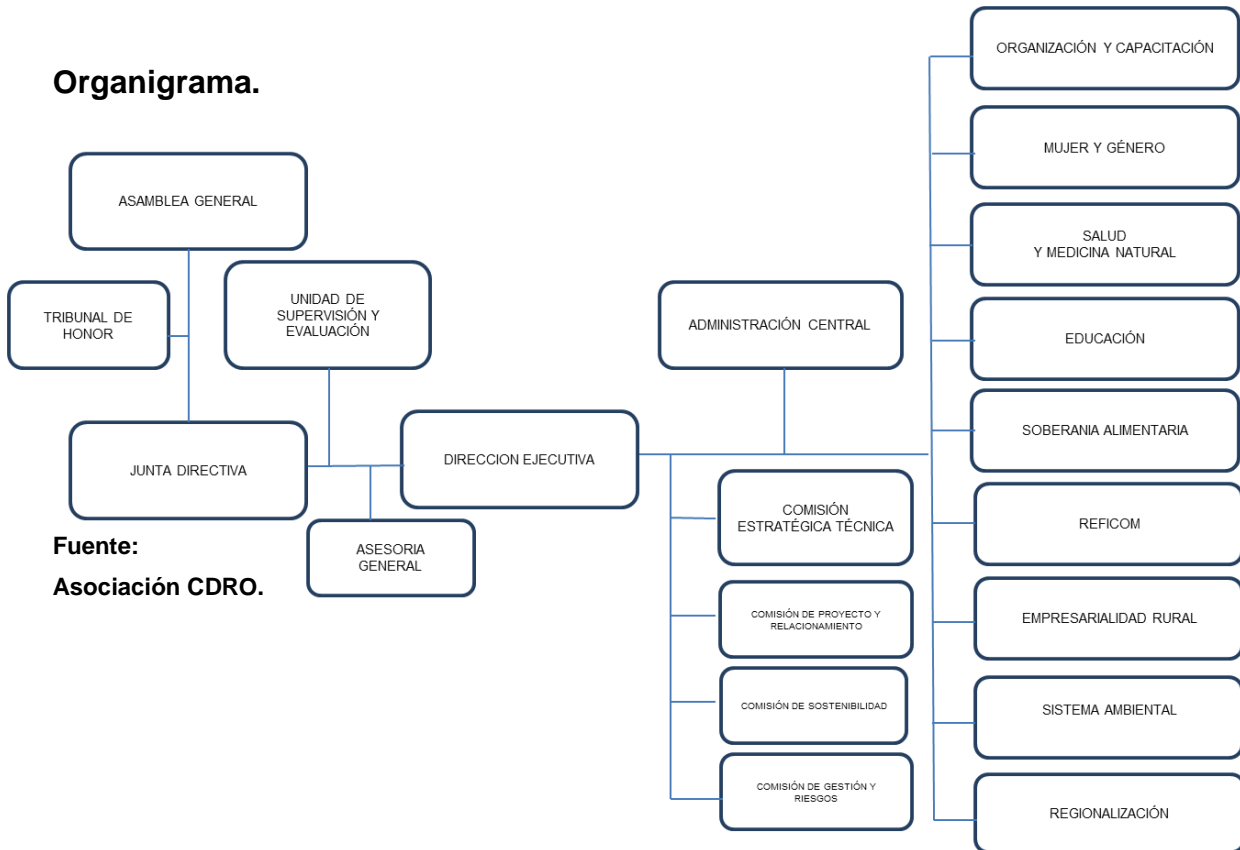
Organigrama.

ASAMBLEA GENERAL

TRIBUNAL DE HONOR

UNIDAD DE SUPERVISIÓN Y EVALUACIÓN

JUNTA DIRECTIVA

DIRECCION EJECUTIVA

ASESORIA GENERAL

Fuente:

Asociación CDRO.

ADMINISTRACIÓN CENTRAL

COMISIÓN ESTRATÉGICA TÉCNICA

COMISIÓN DE PROYECTO Y RELACIONAMIENTO

COMISIÓN DE SOSTENIBILIDAD

COMISIÓN DE GESTIÓN Y RIESGOS

ORGANIZACIÓN Y CAPACITACIÓN

MUJER Y GÉNERO

SALUD Y MEDICINA NATURAL

EDUCACIÓN

SOBERANIA ALIMENTARIA

REFICOM

EMPRESARIALIDAD RURAL

SISTEMA AMBIENTAL

REGIONALIZACIÓN